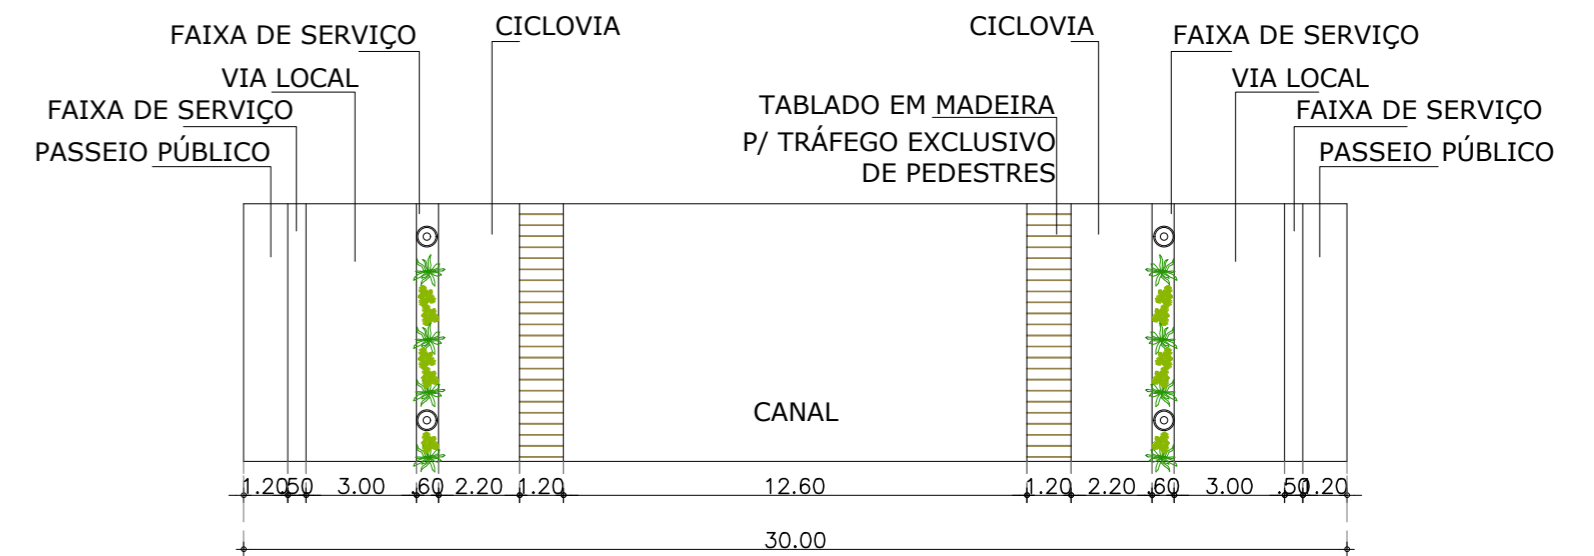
FAIXA DE SERVIÇO
VIA LOCAL
FAIXA DE SERVIÇO
PASSEIO PÚBLICO
CICLOVIA
CICLOVIA
TABLADO EM MADEIRA
P/ TRÁFEGO EXCLUSIVO
DE PEDESTRES
FAIXA DE SERVIÇO
VIA LOCAL
FAIXA DE SERVIÇO
PASSEIO PÚBLICO
CANAL
1.20 .50 3.00 .60 2.20 1.20 12.60 1.20 2.20 .60 3.00 .50 1.20
30.00